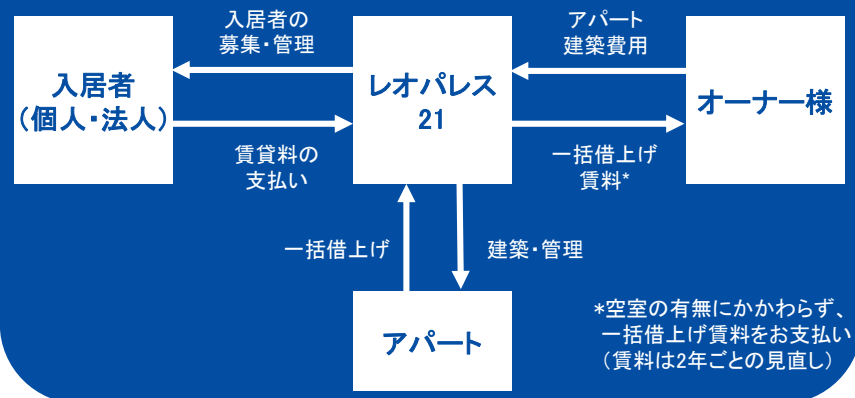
入居者の
募集・管理

アパート
建築費用

入居者
(個人・法人)

レオパレス
21

オーナー様

賃貸料の
支払い

一括借上げ
賃料*

一括借上げ

建築・管理

アパート

*空室の有無にかかわらず、
一括借上げ賃料をお支払い
(賃料は2年ごとの見直し)